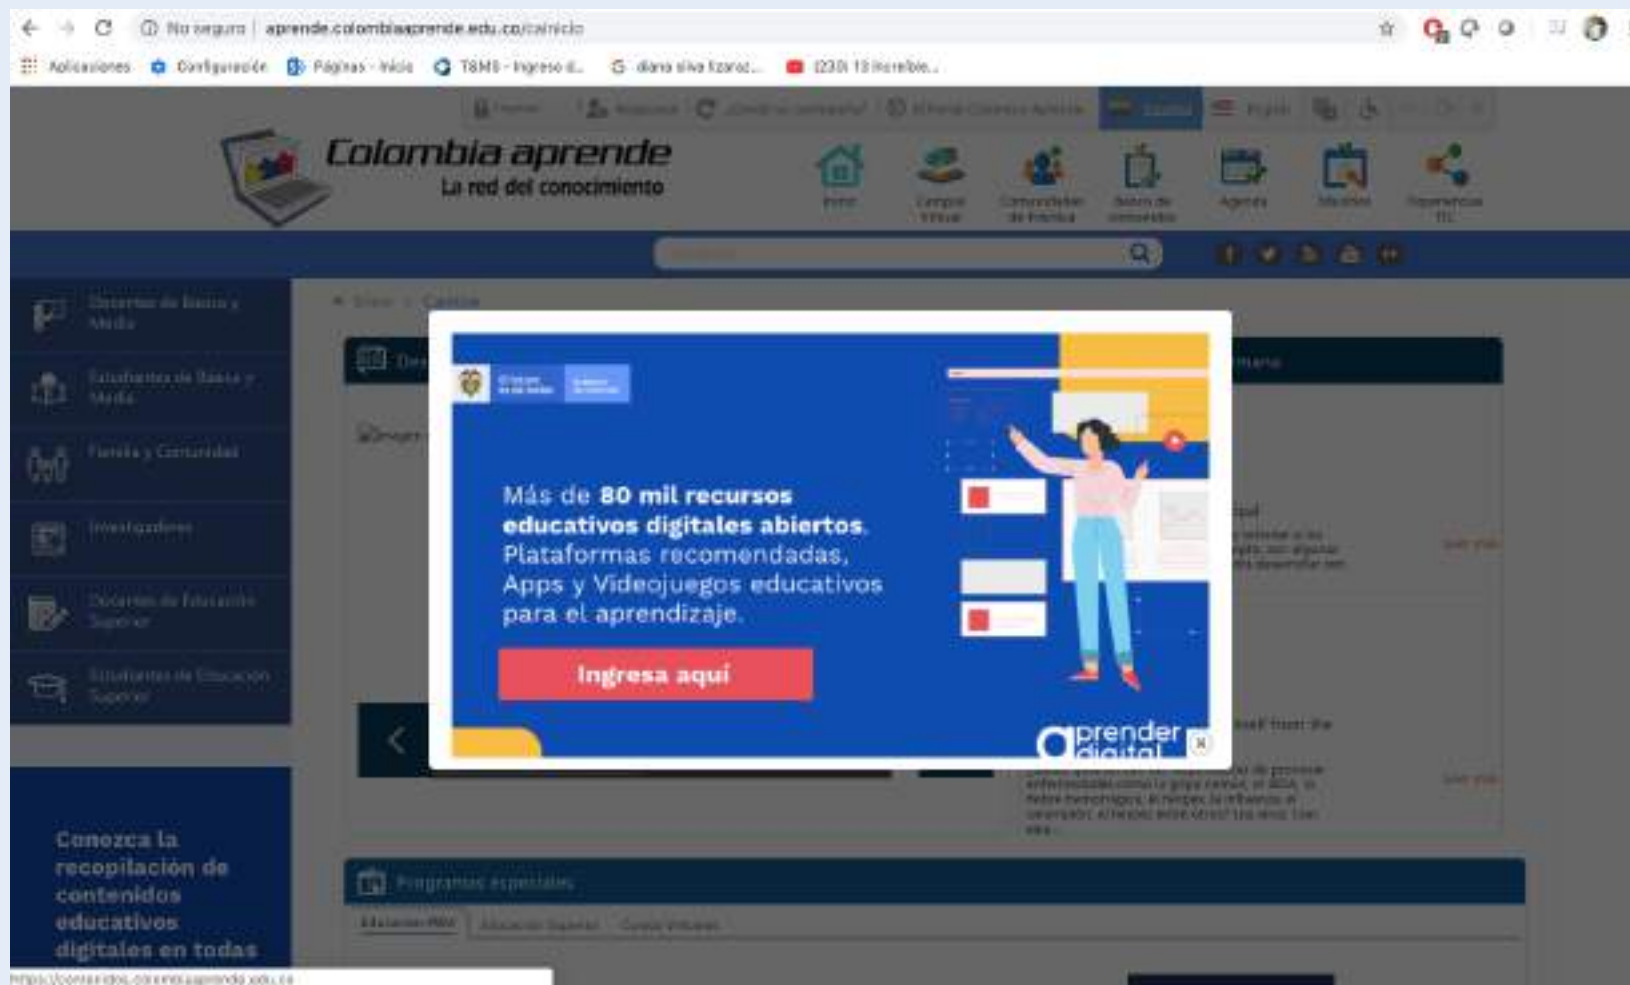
No seguro | aprende.colombiaaprende.edu.co/es/inicio

Aplicaciones Configuración Páginas - Inicio T&MS - Ingreso d... diana silva lizaraz... (230) 13 increíble...

Colombia aprende
La red del conocimiento

Inicio Campus Virtual Comunidades de Práctica Banco de contenidos Agenda Noticias Experiencias TIC

Docentes de Básica y Media
Estudiantes de Básica y Media
Familia y Comunidad
Investigadores
Docentes de Educación Superior
Estudiantes de Educación Superior

Conozca la recopilación de contenidos educativos digitales en todas

Más de **80 mil recursos educativos digitales abiertos**. Plataformas recomendadas, Apps y Videojuegos educativos para el aprendizaje.

Ingresa aquí

aprender digital

Programas especiales

https://contenidos.colombiaaprende.edu.co